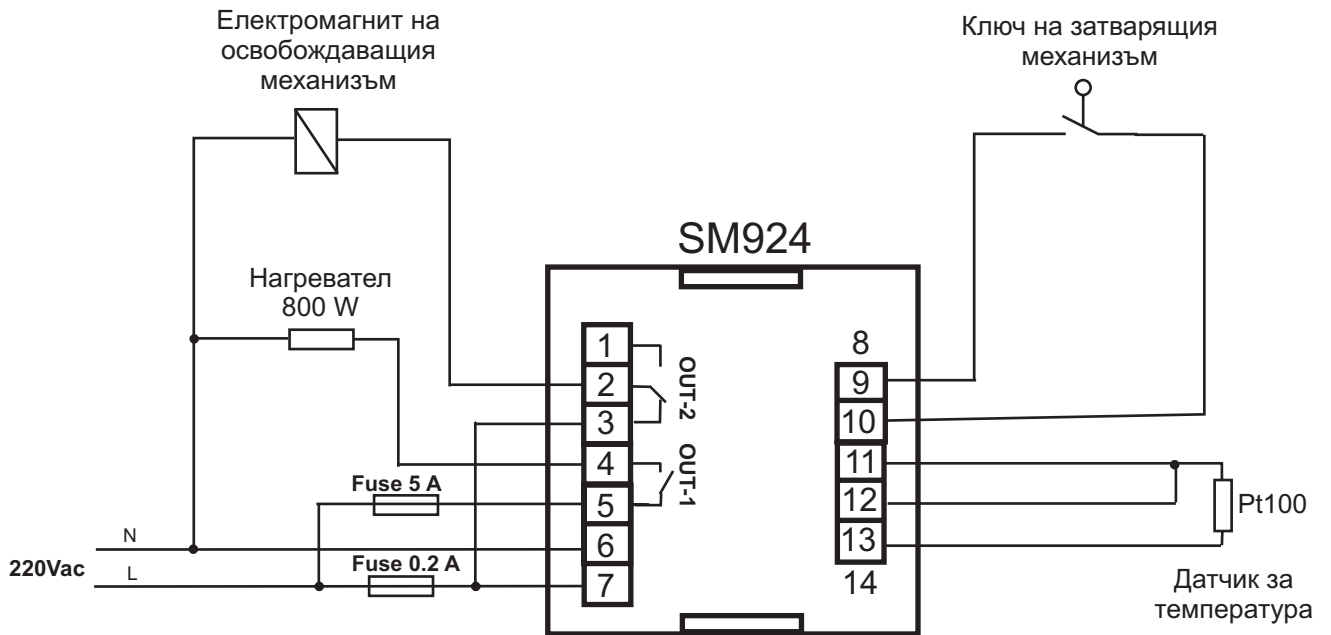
Електромагнит на освобождаващия механизъм

Ключ на затварящия механизъм

SM924

Нагревател 800 W

1
2
3
4
5
6
7

OUT-2
OUT-1

8
9
10
11
12
13
14

Fuse 5 A

Fuse 0.2 A

N
L
220Vac

Pt100

Датчик за температура